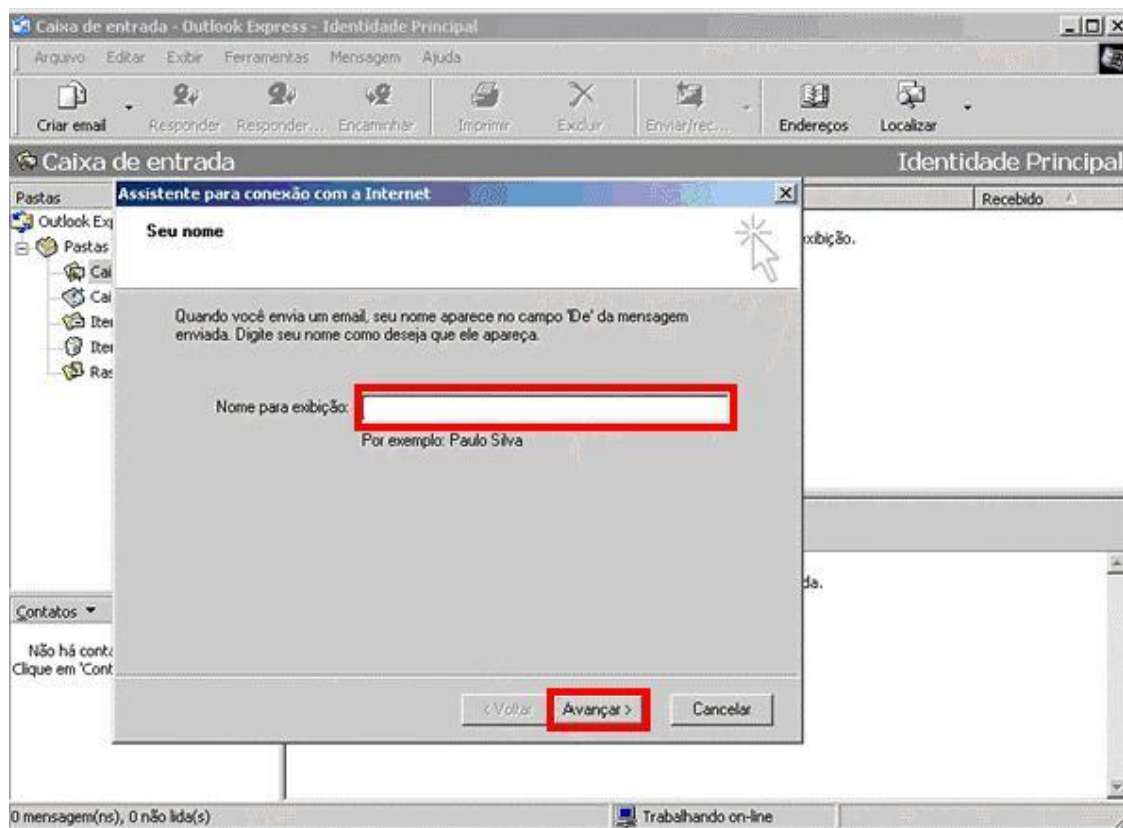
Caixa de entrada - Outlook Express - Identidade Principal

Arquivo Editar Exibir Ferramentas Mensagem Ajuda

Criar email Responder Responder... Encaminhar Imprimir Excluir Enviar/rec... Endereços Localizar

Caixa de entrada

Identidade Principal

Pastas

Outlook Ex

Pastas

Cai

Cai

Ite

Ite

Ras

Recebido

xibição.

da.

Contatos ▾

Não há cont

Clique em 'Cont

Assistente para conexão com a Internet

Seu nome

Quando você envia um email, seu nome aparece no campo 'De' da mensagem enviada. Digite seu nome como deseja que ele apareça.

Nome para exibição:

Por exemplo: Paulo Silva

< Voltar Avançar > Cancelar

0 mensagem(ns), 0 não lida(s)

Trabalhando on-line